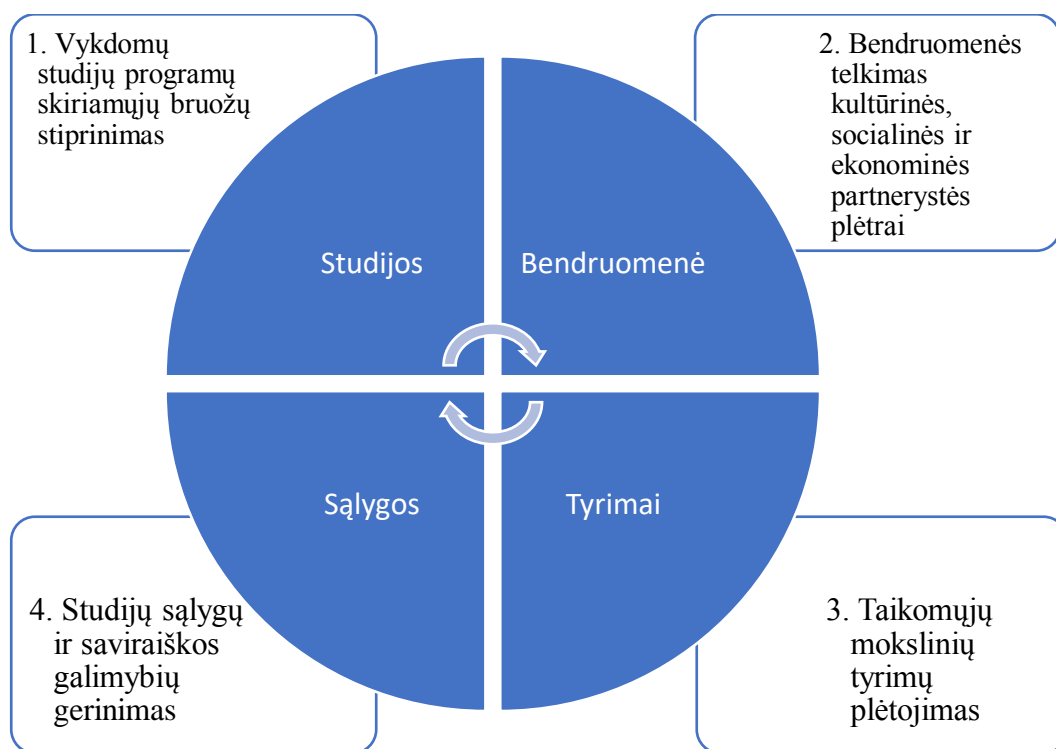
1. Vykdomų studijų programų skiriamųjų bruožų stiprinimas

2. Bendruomenės telkimas kultūrinės, socialinės ir ekonominės partnerystės plėtrai

Studijos

Bendruomenė

Sąlygos

Tyrimai

4. Studijų sąlygų ir saviraiškos galimybių gerinimas

3. Taikomųjų mokslinių tyrimų plėtojimas